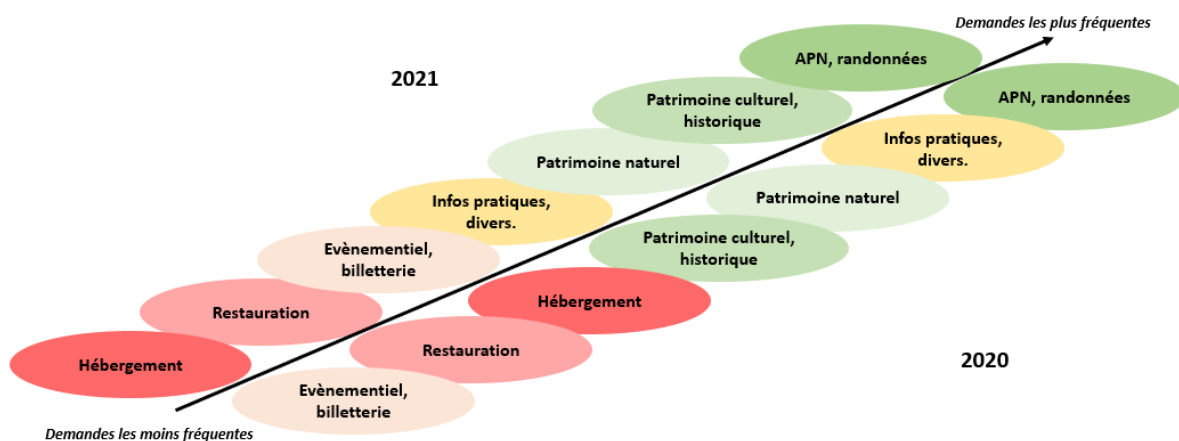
Demandes les plus fréquentes

2021

APN, randonnées

Patrimoine culturel, historique

Patrimoine naturel

Infos pratiques, divers.

Evènementiel, billetterie

Restauration

Hébergement

APN, randonnées

Infos pratiques, divers.

Patrimoine naturel

Patrimoine culturel, historique

Hébergement

Restauration

Evènementiel, billetterie

2020

Demandes les moins fréquentes